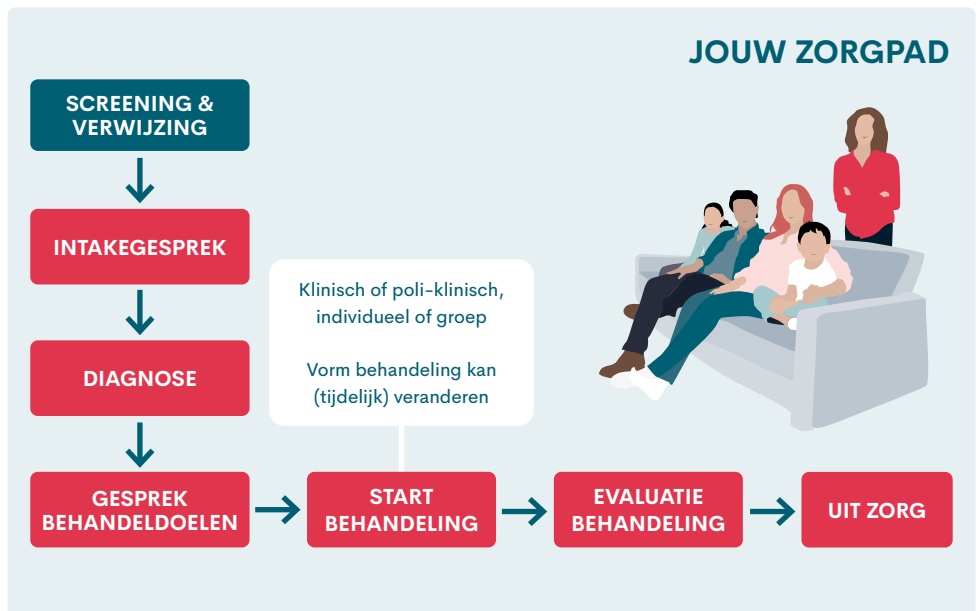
JOUW ZORGPAD

SCREENING & VERWIJZING

INTAKEGESPREK

DIAGNOSE

GESPREK BEHANDELDOELEN

Klinisch of poli-klinisch, individueel of groep

Vorm behandeling kan (tijdelijk) veranderen

START BEHANDELING

EVALUATIE BEHANDELING

UIT ZORG